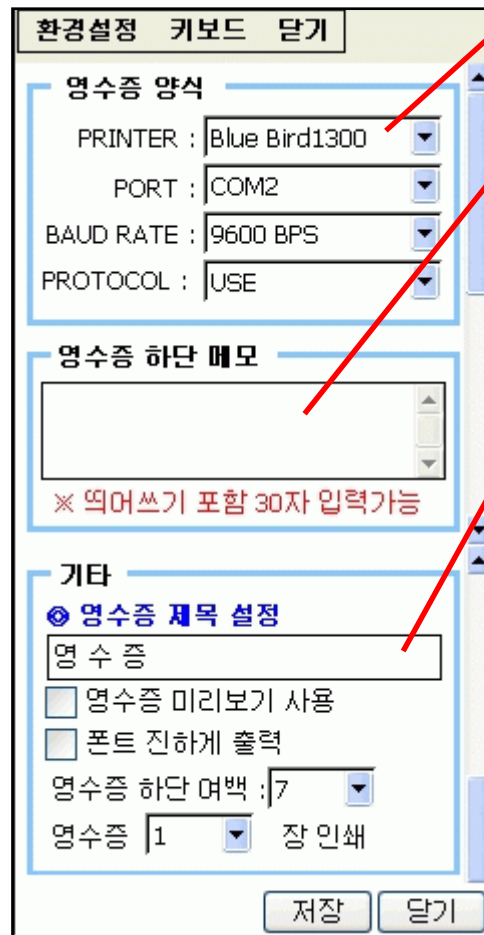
환경설정 키보드 닫기

영수증 양식

PRINTER : Blue Bird1300

PORT : COM2

BAUD RATE : 9600 BPS

PROTOCOL : USE

영수증 하단 메모

※ 띄어쓰기 포함 30자 입력가능

기타

◎ 영수증 제목 설정

영 수 증

영수증 미리보기 사용

폰트 진하게 출력

영수증 하단 여백 : 7

영수증 1 장 인쇄

저장 닫기